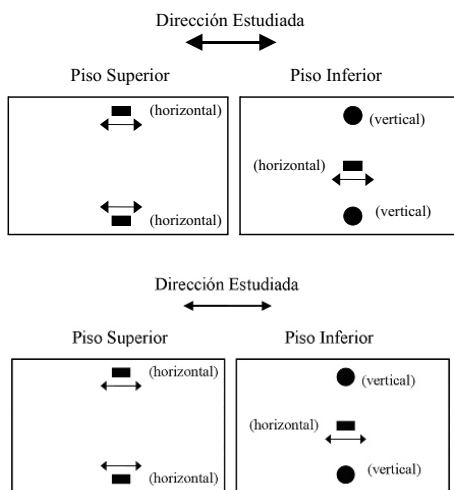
Dirección Estudiada

Piso Superior

(horizontal)

(horizontal)

Piso Inferior

(vertical)

(horizontal)

(vertical)

Dirección Estudiada

Piso Superior

(horizontal)

(horizontal)

Piso Inferior

(vertical)

(horizontal)

(vertical)